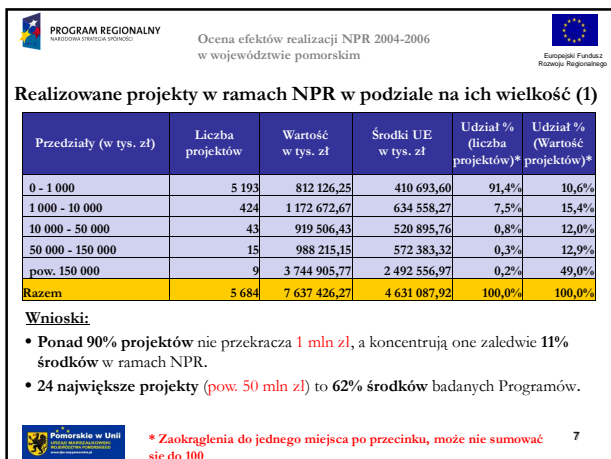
PROGRAM REGIONALNY
NARODOWA STRATEGIA SPÓJNOŚCI

Ocena efektów realizacji NPR 2004-2006 w województwie pomorskim

Europejski Fundusz Rozwoju Regionalnego

Realizowane projekty w ramach NPR w podziale na ich wielkość (1)

| Przedziały (w tys. zł) | Liczba projektów | Wartość w tys. zł | Środki UE w tys. zł | Udział % (liczba projektów)* | Udział % (Wartość projektów)* |
|---|---|---|---|---|---|
| 0 - 1 000 | 5 193 | 812 126,25 | 410 693,60 | 91,4% | 10,6% |
| 1 000 - 10 000 | 424 | 1 172 672,67 | 634 558,27 | 7,5% | 15,4% |
| 10 000 - 50 000 | 43 | 919 506,43 | 520 895,76 | 0,8% | 12,0% |
| 50 000 - 150 000 | 15 | 988 215,15 | 572 383,32 | 0,3% | 12,9% |
| pow. 150 000 | 9 | 3 744 905,77 | 2 492 556,97 | 0,2% | 49,0% |
| Razem | 5 684 | 7 637 426,27 | 4 631 087,92 | 100,0% | 100,0% |

Wnioski:

• Ponad 90% projektów nie przekracza 1 mln zl, a koncentrują one zaledwie 11% środków w ramach NPR.

• 24 największe projekty (pow. 50 mln zl) to 62% środków badanych Programów.

Pomorskie w Unii
URZĄD MARSZAŁKOWSKI WOJEWÓDZTWA POMORSKIEGO

* Zaokrąglenia do jednego miejsca po przecinku, może nie sumować się do 100

7